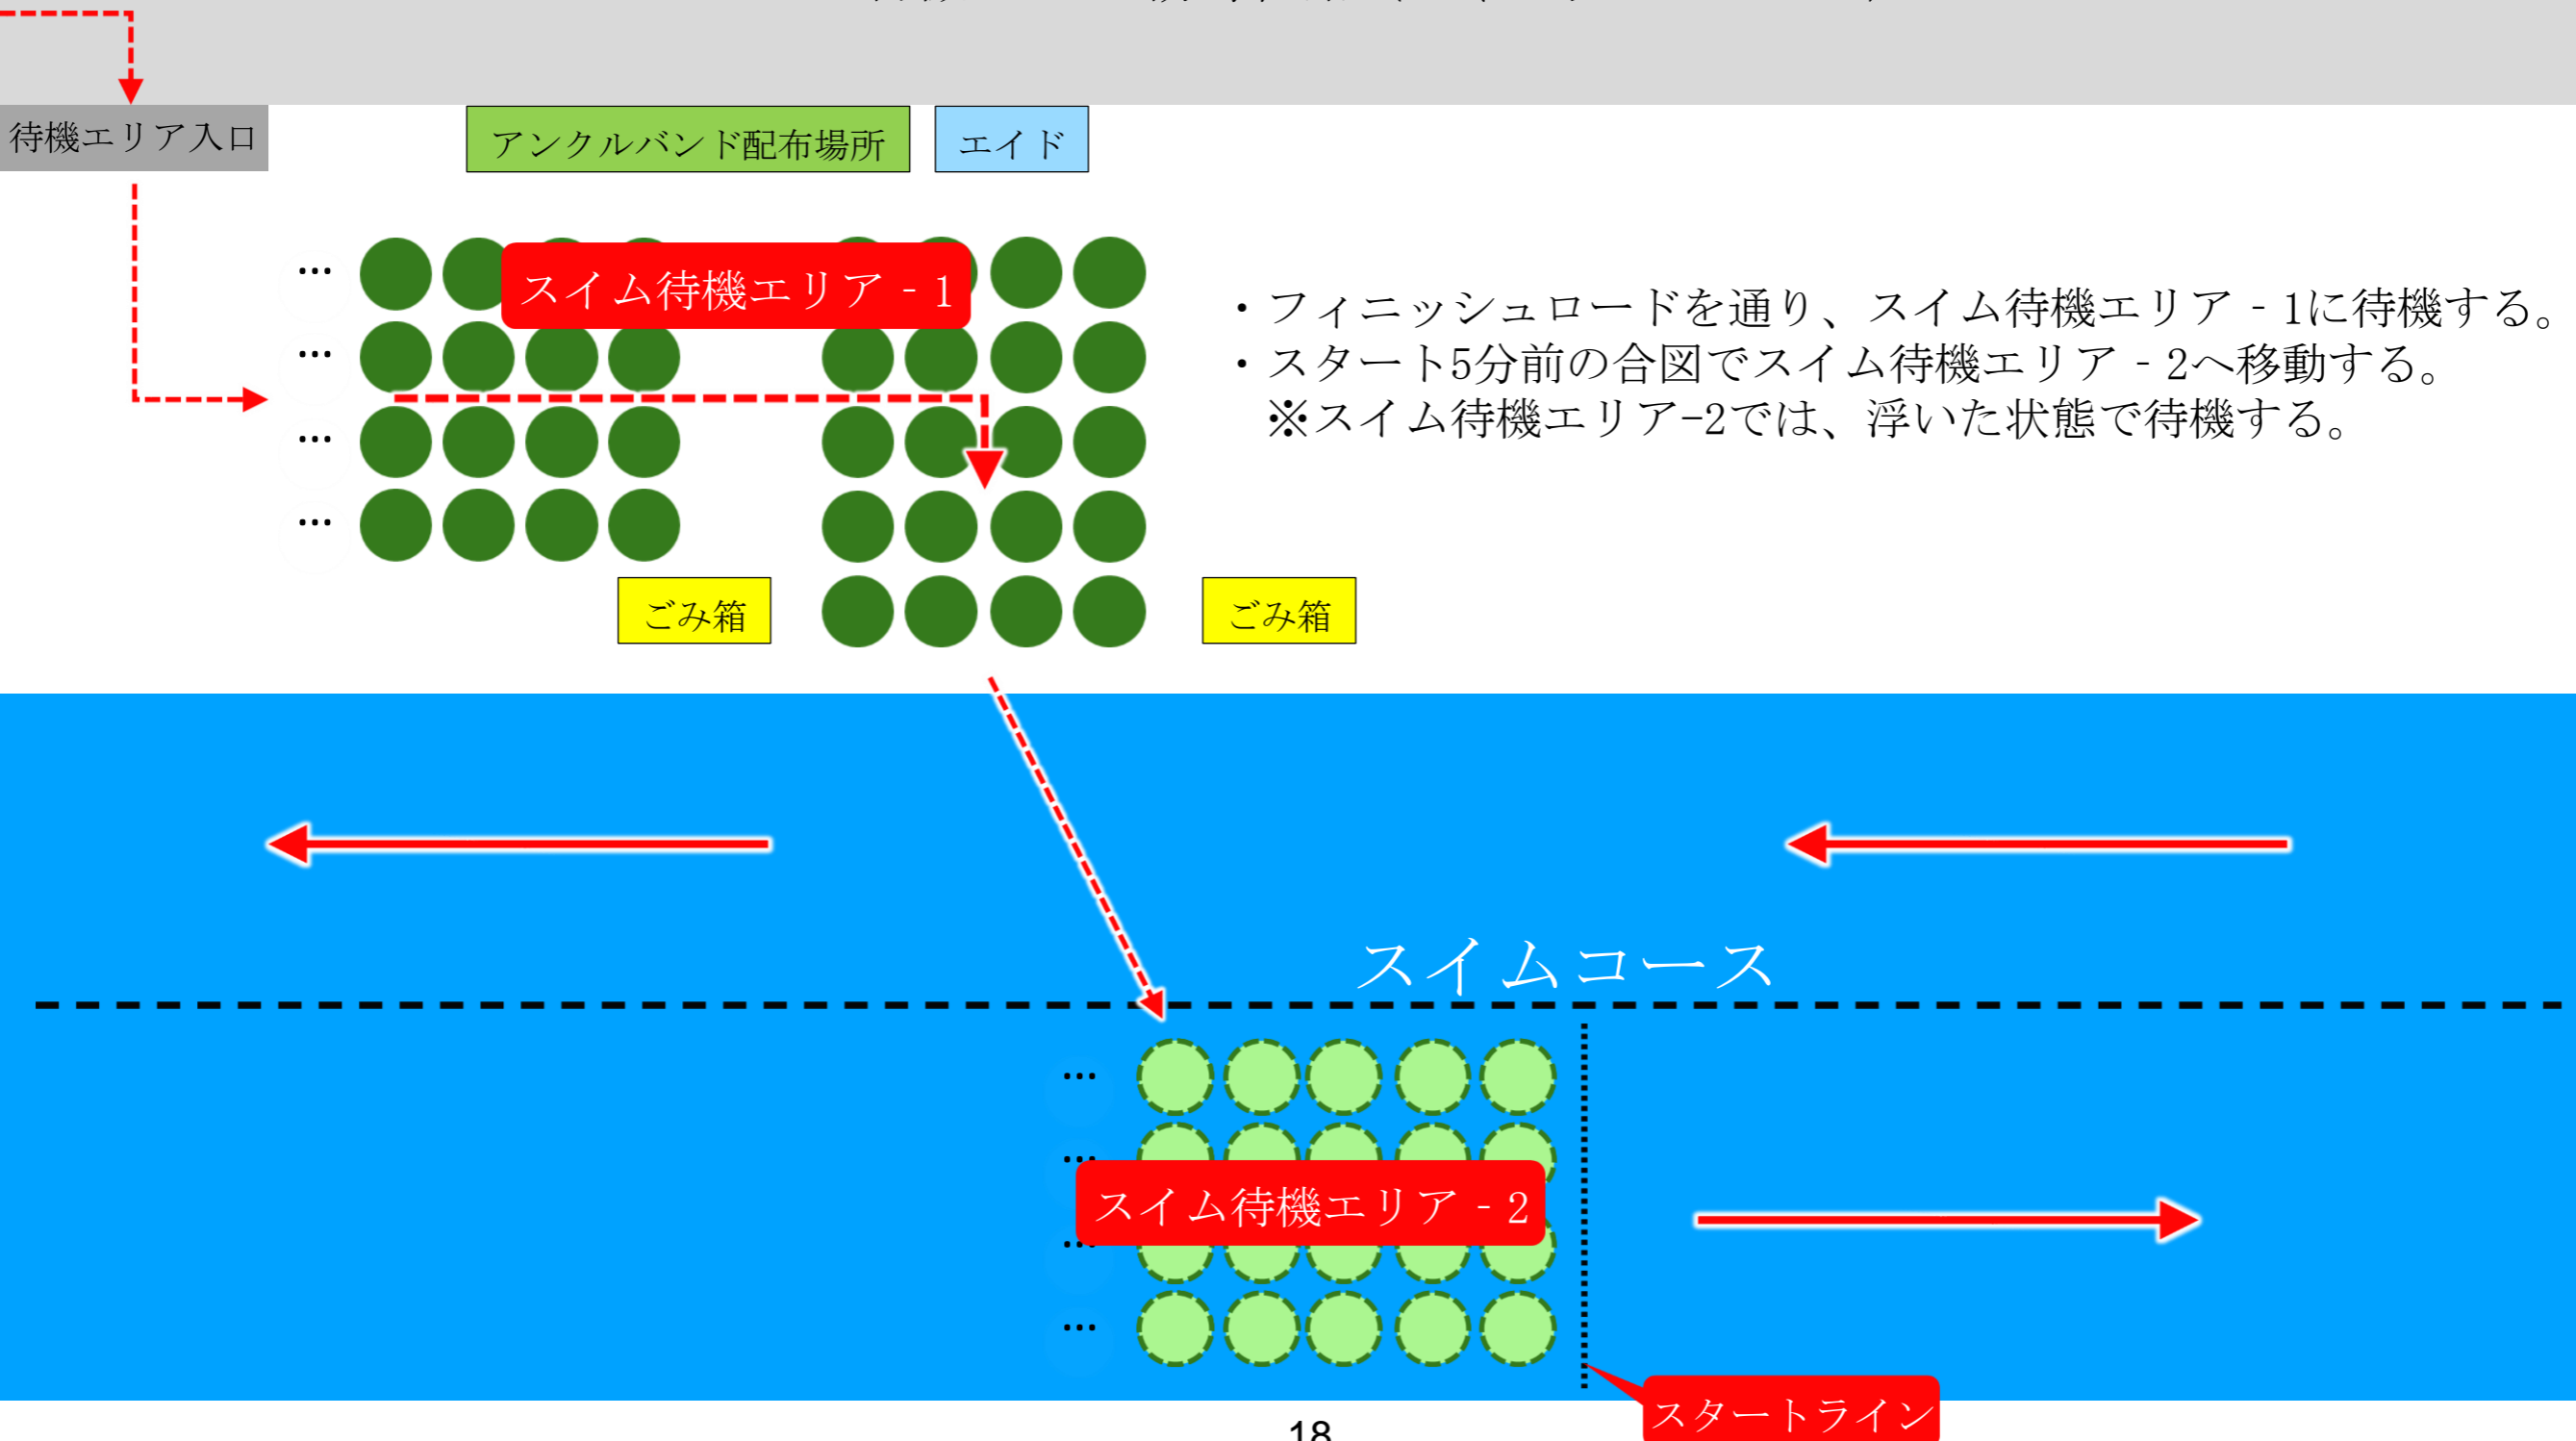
待機エリア入口

アンクルバンド配布場所

エイド

…
…
…
…

スイム待機エリア - 1

・フィニッシュロードを通り、スイム待機エリア - 1に待機する。
・スタート5分前の合図でスイム待機エリア - 2へ移動する。
※スイム待機エリア-2では、浮いた状態で待機する。

ごみ箱

ごみ箱

スイムコース

…
…
…
…

スイム待機エリア - 2

スタートライン

18